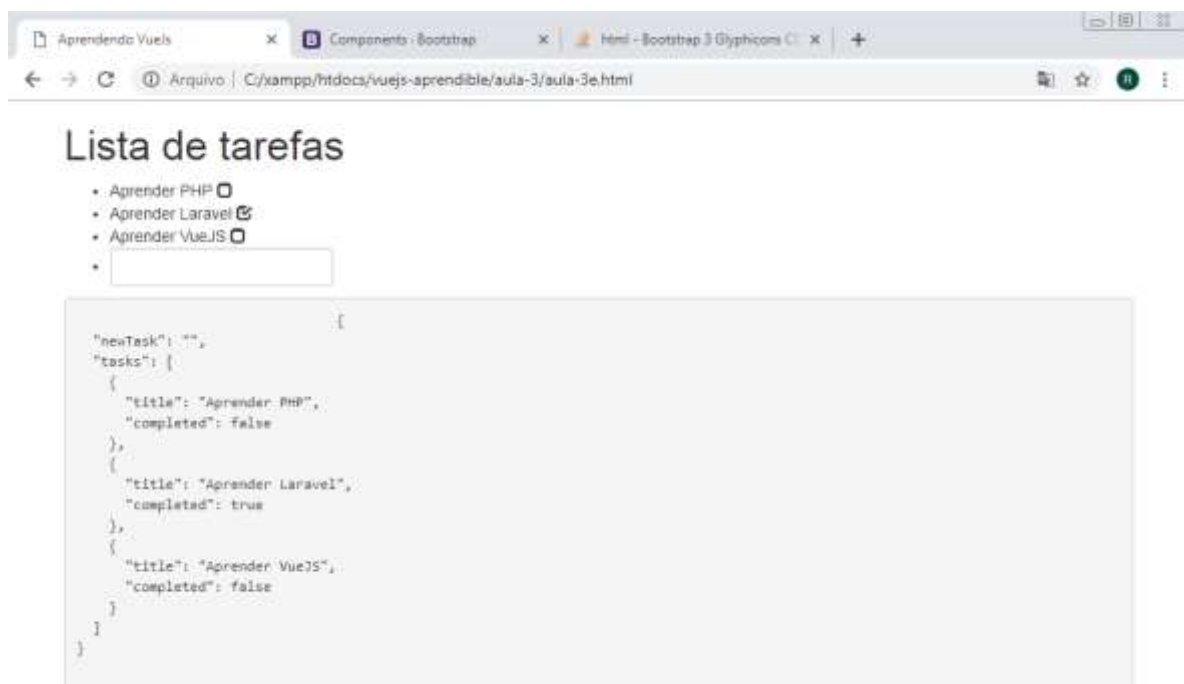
Aprendendo VueJs ×
Components · Bootstrap ×
Html - Bootstrap 3 Glyphicons C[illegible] ×
+

← → C ⓘ Arquivo | C:/xampp/htdocs/vuejs-aprendible/aula-3/aula-3e.html

R

Lista de tarefas

- Aprender PHP
- Aprender Laravel
- Aprender VueJS
-

{
"newTask": "",
"tasks": [
{
"title": "Aprender PHP",
"completed": false
},
{
"title": "Aprender Laravel",
"completed": true
},
{
"title": "Aprender VueJS",
"completed": false
}
]
}